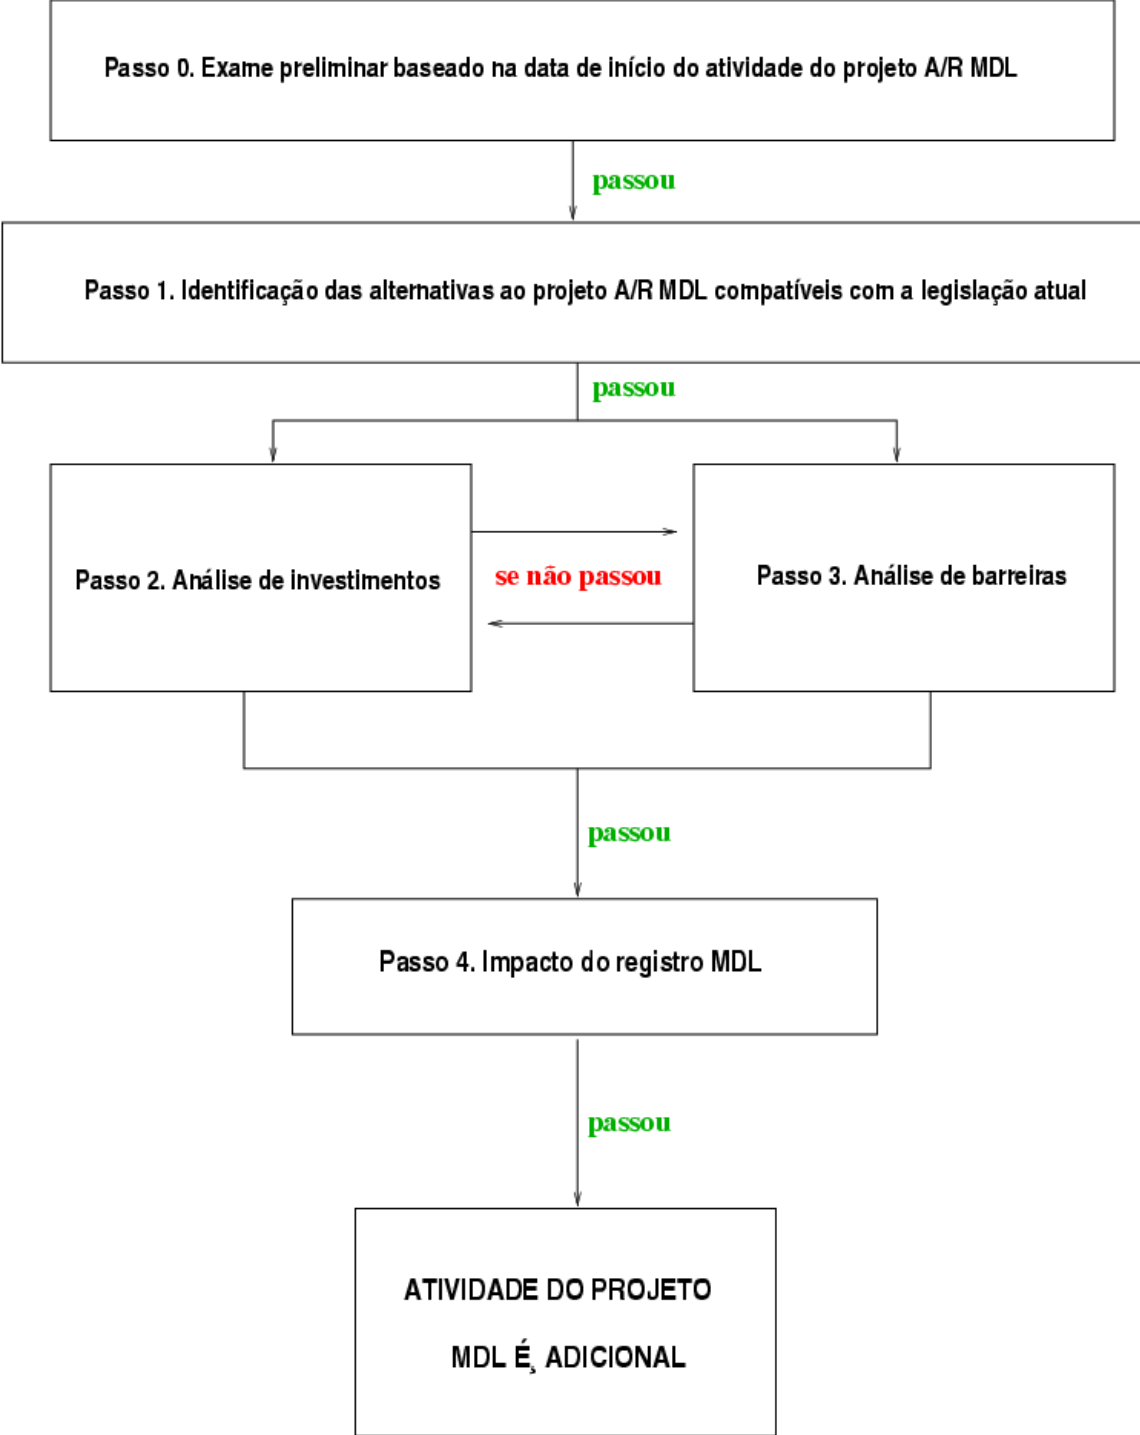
Passo 0. Exame preliminar baseado na data de início do atividade do projeto A/R MDL

passou

Passo 1. Identificação das alternativas ao projeto A/R MDL compatíveis com a legislação atual

passou

Passo 2. Análise de investimentos

se não passou

Passo 3. Análise de barreiras

passou

Passo 4. Impacto do registro MDL

passou

ATIVIDADE DO PROJETO

MDL É, ADICIONAL